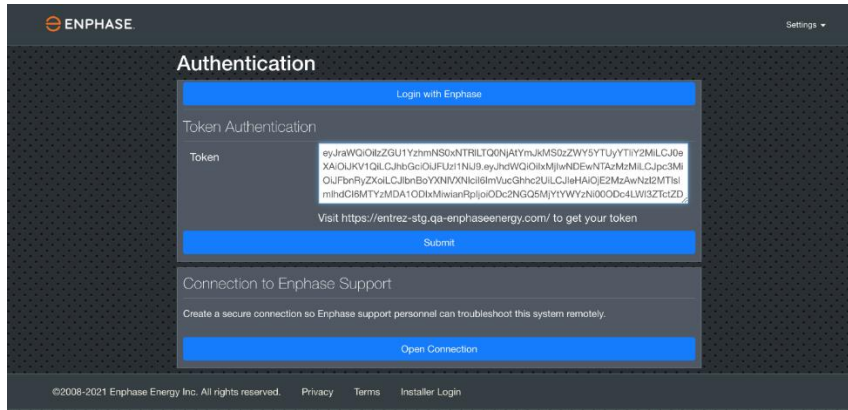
ENPHASE.

Settings ▾

Authentication

Login with Enphase

Token Authentication

Token

eyJraWQiOiIzZGU1YzhmNS0xNTRlLTQ0NjAtYmJkMS0zZWY5YTUyYTliY2MiLCJ0eXAiOiJKV1QiLCJhbGciOiJFUzI1NiJ9.eyJhdWQiOiIxMjIwNDEwNTAzMzMiLCJpc3MiOiJFbnRyZXoiLCJlbnBoYXNlVXNlcil6ImVucGhhc2UiLCJleHAiOjE2MzAwNzI2MTIsImlhdCI6MTYzMDA1ODIxMiwianRpIjoiODc2NGQ5MjYtYWYzNi00ODc4LWI3ZTctZD

Visit https://entrez-stg.qa-enphaseenergy.com/ to get your token

Submit

Connection to Enphase Support

Create a secure connection so Enphase support personnel can troubleshoot this system remotely.

Open Connection

©2008-2021 Enphase Energy Inc. All rights reserved.   Privacy   Terms   Installer Login